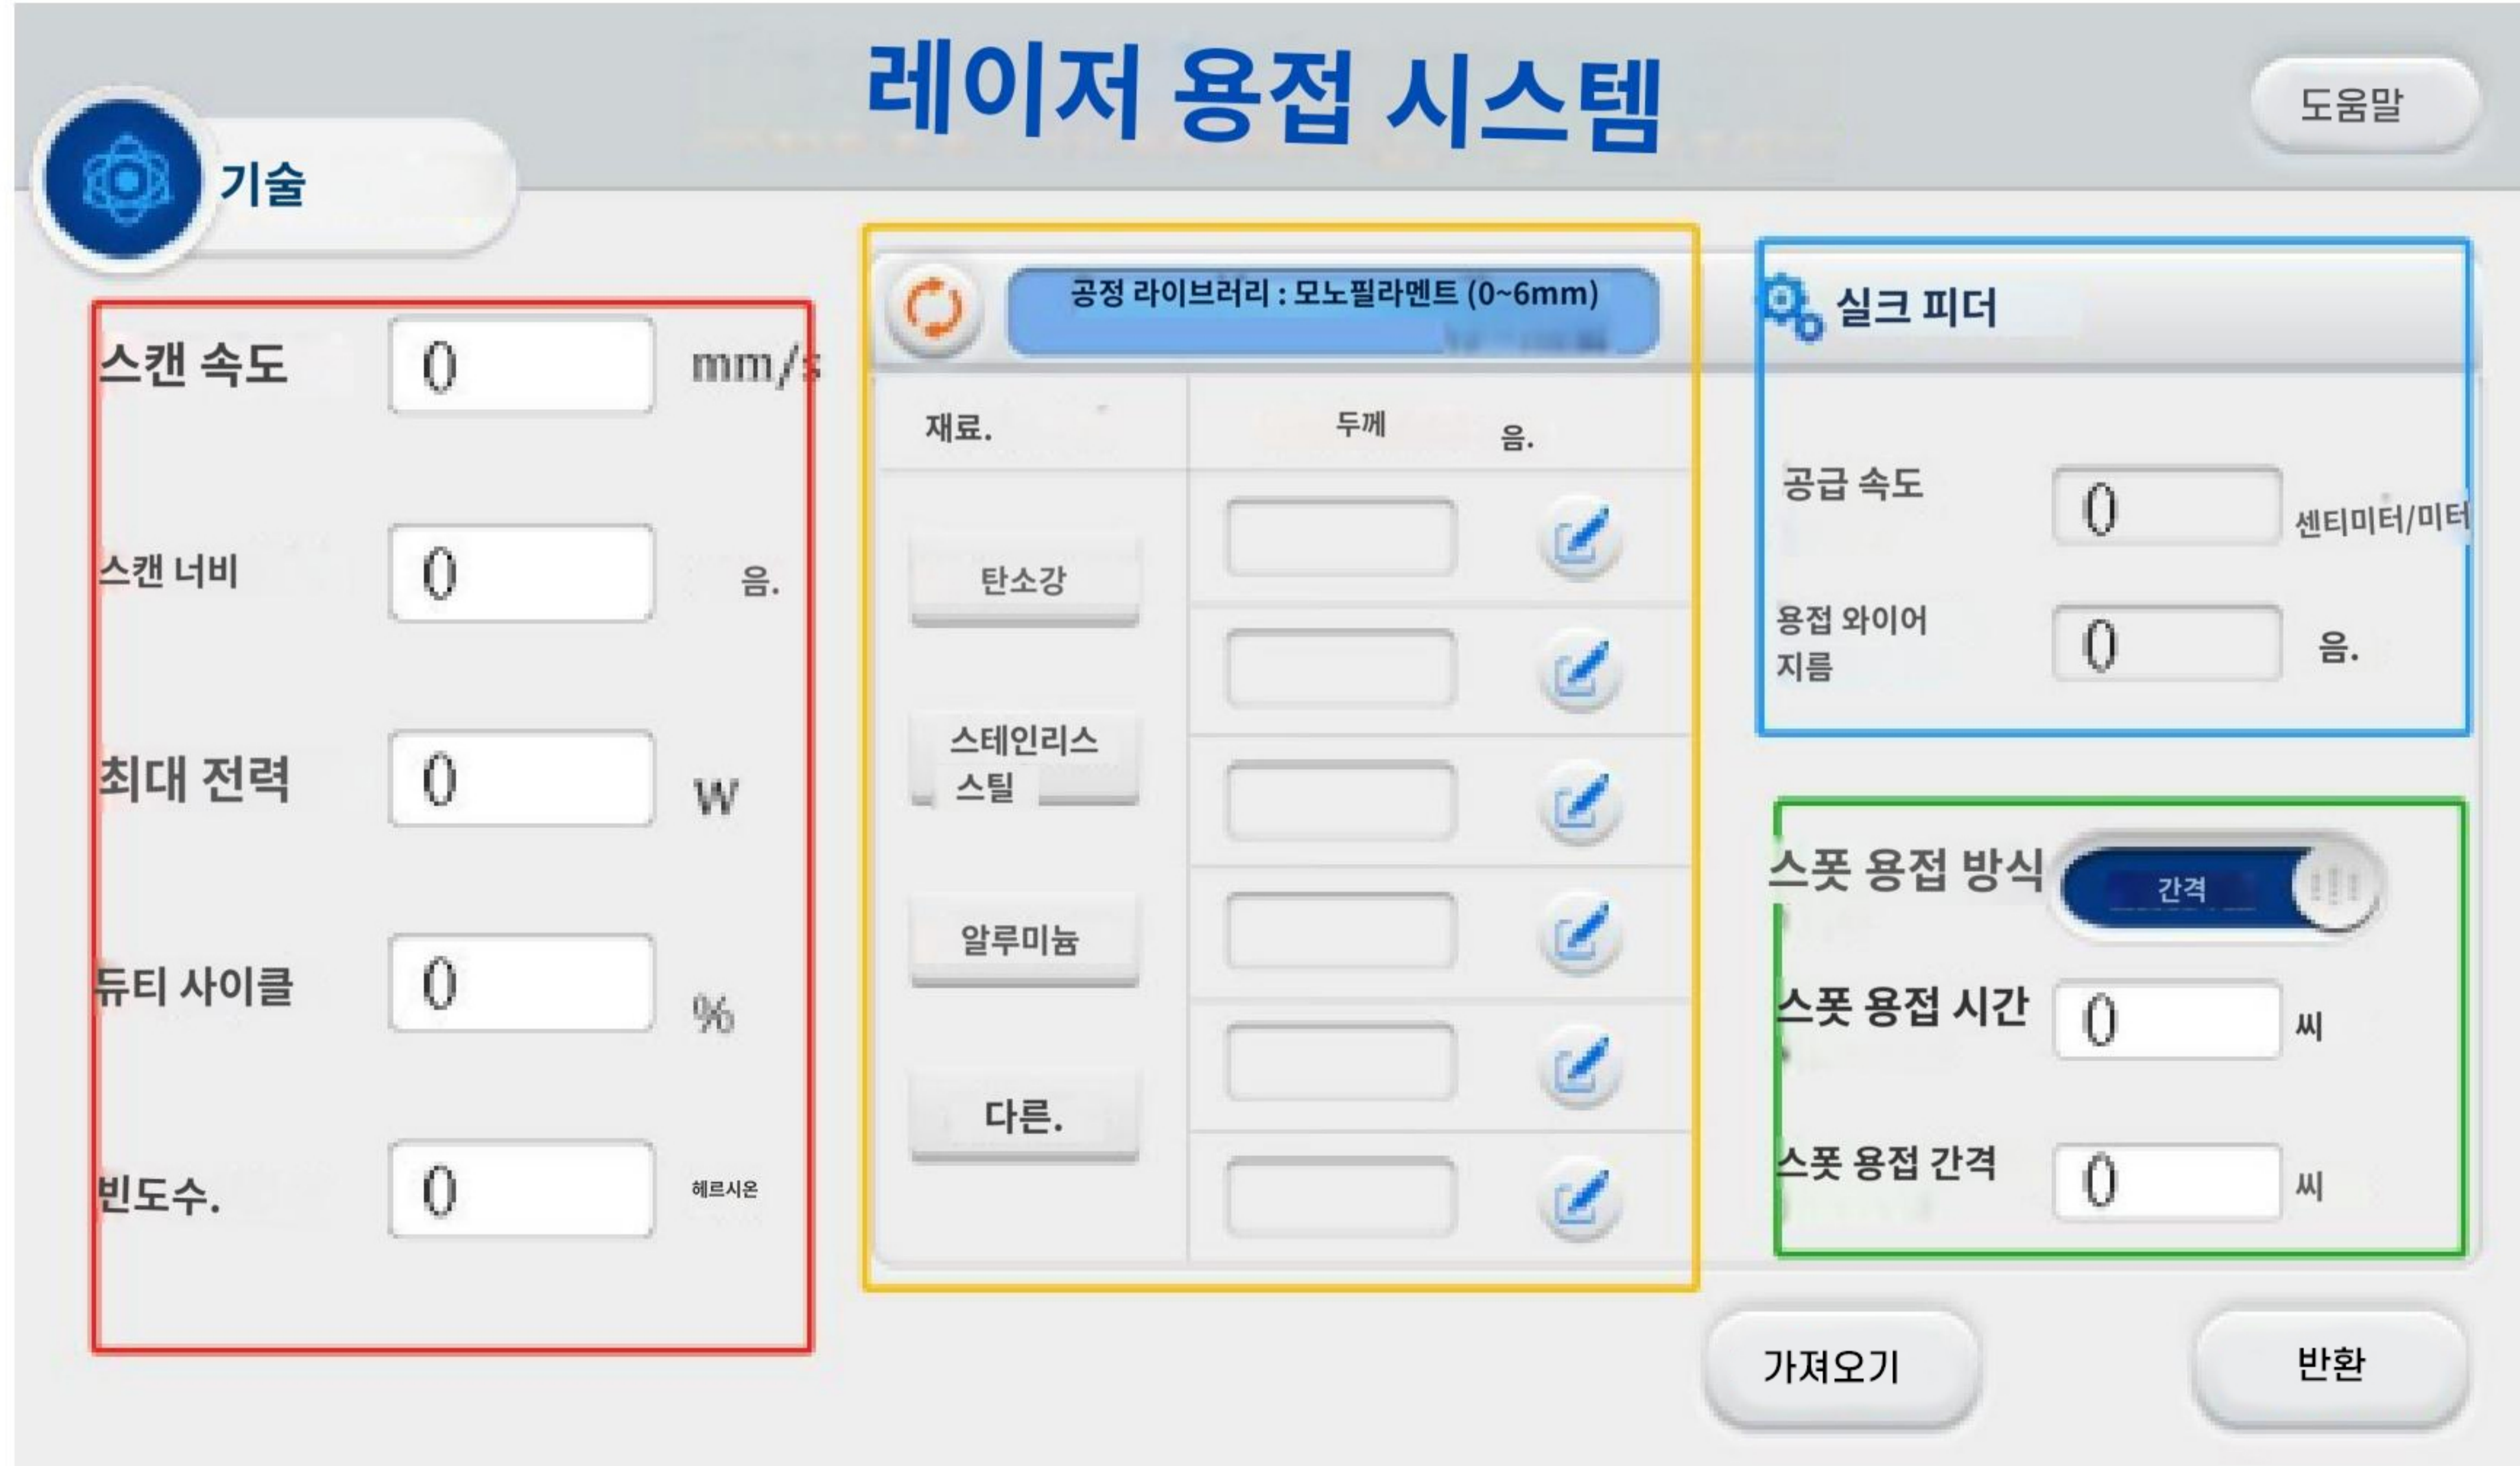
레이저 용접 시스템

도움말

기술

스캔 속도 0 mm/s

스캔 너비 0 음.

최대 전력 0 W

듀티 사이클 0 %

빈도수. 0 헤르시온

공정 라이브러리 : 모노필라멘트 (0~6mm)

재료. 두께 음.

탄소강

스테인리스 스틸

알루미늄

다른.

실크 피더

공급 속도 0 센티미터/미터

용접 와이어 지름 0 음.

스폿 용접 방식 간격

스폿 용접 시간 0 씨

스폿 용접 간격 0 씨

가져오기

반환